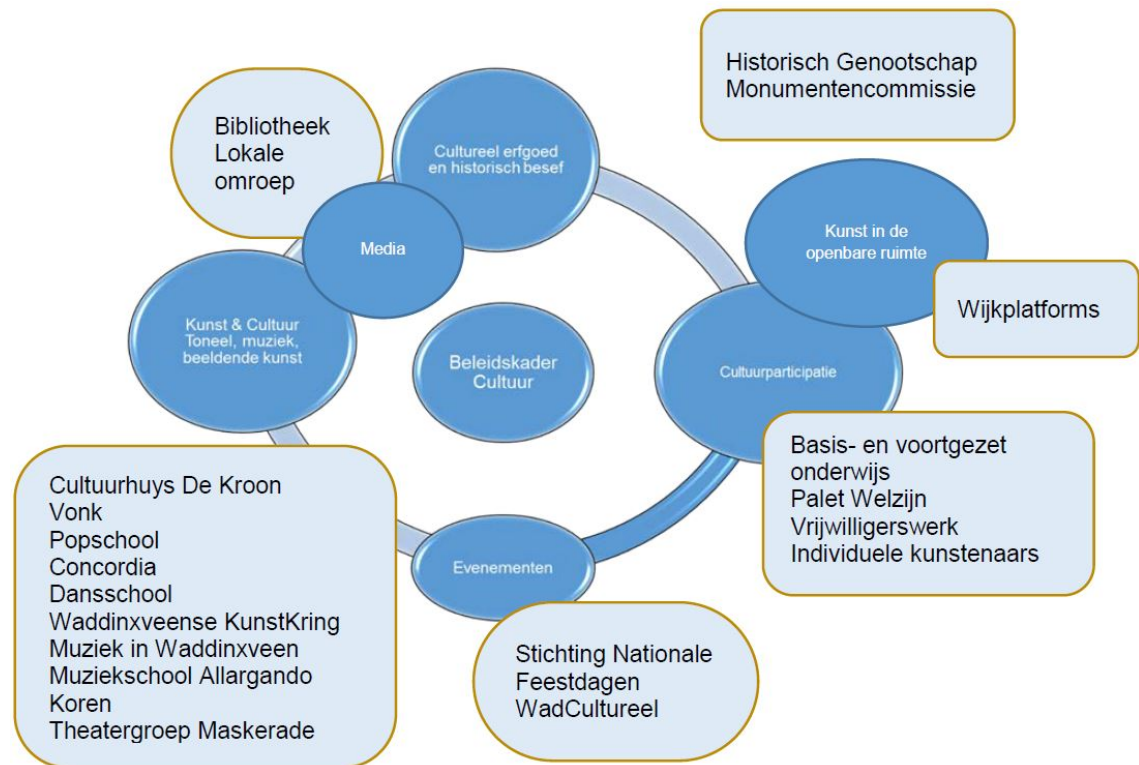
Historisch Genootschap
Monumentencommissie

Bibliotheek
Lokale
omroep

Cultureel erfgoed en historisch besef

Media

Kunst in de openbare ruimte

Wijkplatforms

Kunst & Cultuur
Toneel, muziek, beeldende kunst

Beleidskader Cultuur

Cultuurparticipatie

Basis- en voortgezet onderwijs
Palet Welzijn
Vrijwilligerswerk
Individuele kunstenaars

Cultuurhuys De Kroon
Vonk
Popschool
Concordia
Dansschool
Waddinxveense KunstKring
Muziek in Waddinxveen
Muziekschool Allargando
Koren
Theatergroep Maskerade

Evenementen

Stichting Nationale Feestdagen
WadCultureel